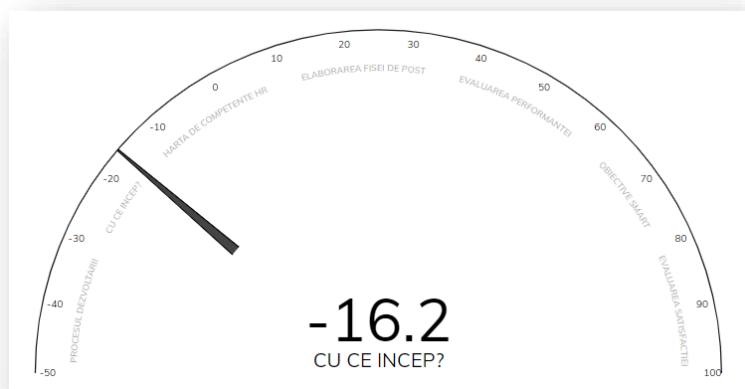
-50
-40
-30
-20
-10
0
10
20
30
40
50
60
70
80
90
100

PROCESUL DEZVOLTARII
CU CE INCEP?
HARTA DE COMPETENTE HR
ELABORAREA FISEI DE POST
EVALUAREA PERFORMANTEI
OBIECTIVE SMART
EVALUAREA SATISFACTIEI

-16.2
CU CE INCEP?